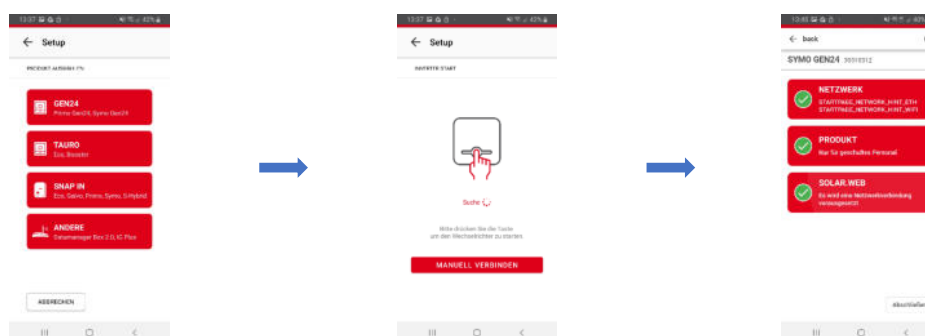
13:37 ✉ ⚙ ⊡ ✱ 42%

← Setup

PRODUKT AUSWAHL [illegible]

GEN24
Primo Gen24, Symo Gen24

TAURO
Eco, Booster

SNAP IN
Eco, Galvo, Primo, Symo, S-Hybrid

ANDERE
Datamanager Box 2.0, IG Plus

ABBRECHEN

13:37 ✉ ⚙ ⊡ ✱ 42%

← Setup

INVERTER START

Suche

Bitte drücken Sie die Taste um den Wechselrichter zu starten.

MANUELL VERBINDEN

13:43 ✉ ⚙ ⊡ ✱ 40%

← back

SYMO GEN24 39310312

NETZWERK
STARTPAGE_NETWORK_HINT_ETH
STARTPAGE_NETWORK_HINT_WIFI

PRODUKT
Nur für geschultes Personal

SOLAR.WEB
Es wird eine Netzwerkverbindung vorausgesetzt

Abschließen